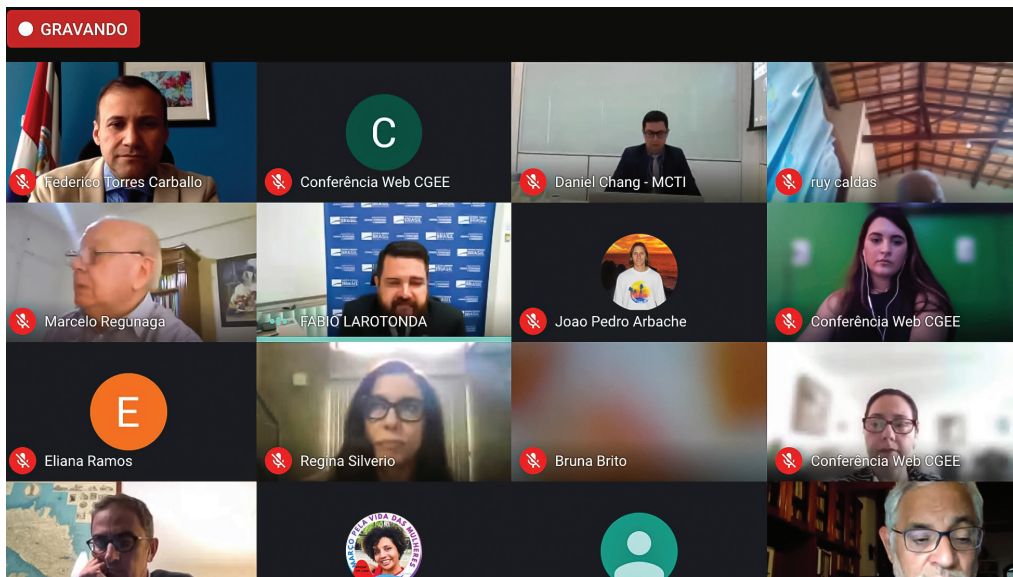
GRAVANDO

Federico Torres Carballo

C

Conferência Web CGEE

Daniel Chang - MCTI

ruy caldas

Marcelo Regunaga

FABIO LAROTONDA

Joao Pedro Arbache

Conferência Web CGEE

E

Eliana Ramos

Regina Silverio

Bruna Brito

Conferência Web CGEE

MARÇO PELA VIDA DAS MULHERES